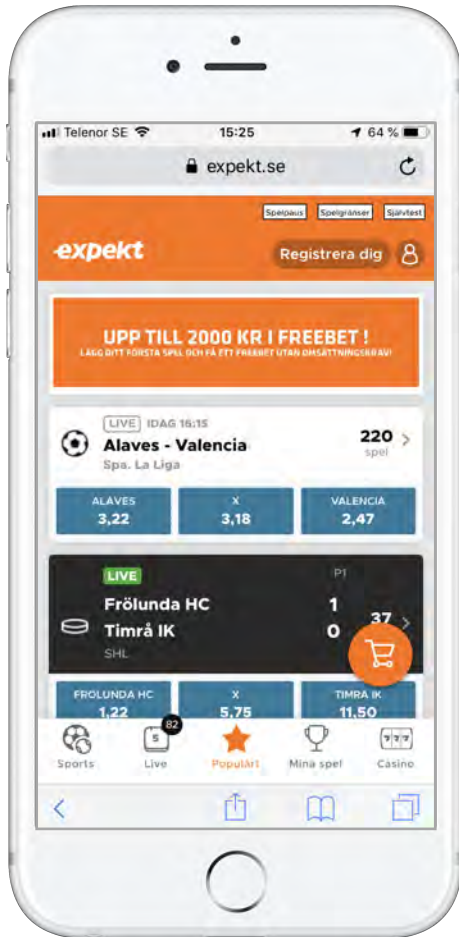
Telenor SE 15:25 64 %

expekt.se

Spelpaus Spelgränser Självtest

expekt

Registrera dig

UPP TILL 2000 KR I FREEBET !
LÄGG DITT FÖRSTA SPEL OCH FÅ ETT FREEBET UTAN OMSÄTTNINGSKRAV!

LIVE IDAG 16:15
Alaves - Valencia
Spa. La Liga
220
spel

| ALAVES 3,22 | X 3,18 | VALENCIA 2,47 |
|---|---|---|

LIVE
P1
Frölunda HC 1
Timrå IK 0
SHL
37

| FROLUNDA HC 1,22 | X 5,75 | TIMRÅ IK 11,50 |
|---|---|---|

Sports
5 82 Live
Populärt
Mina spel
Casino